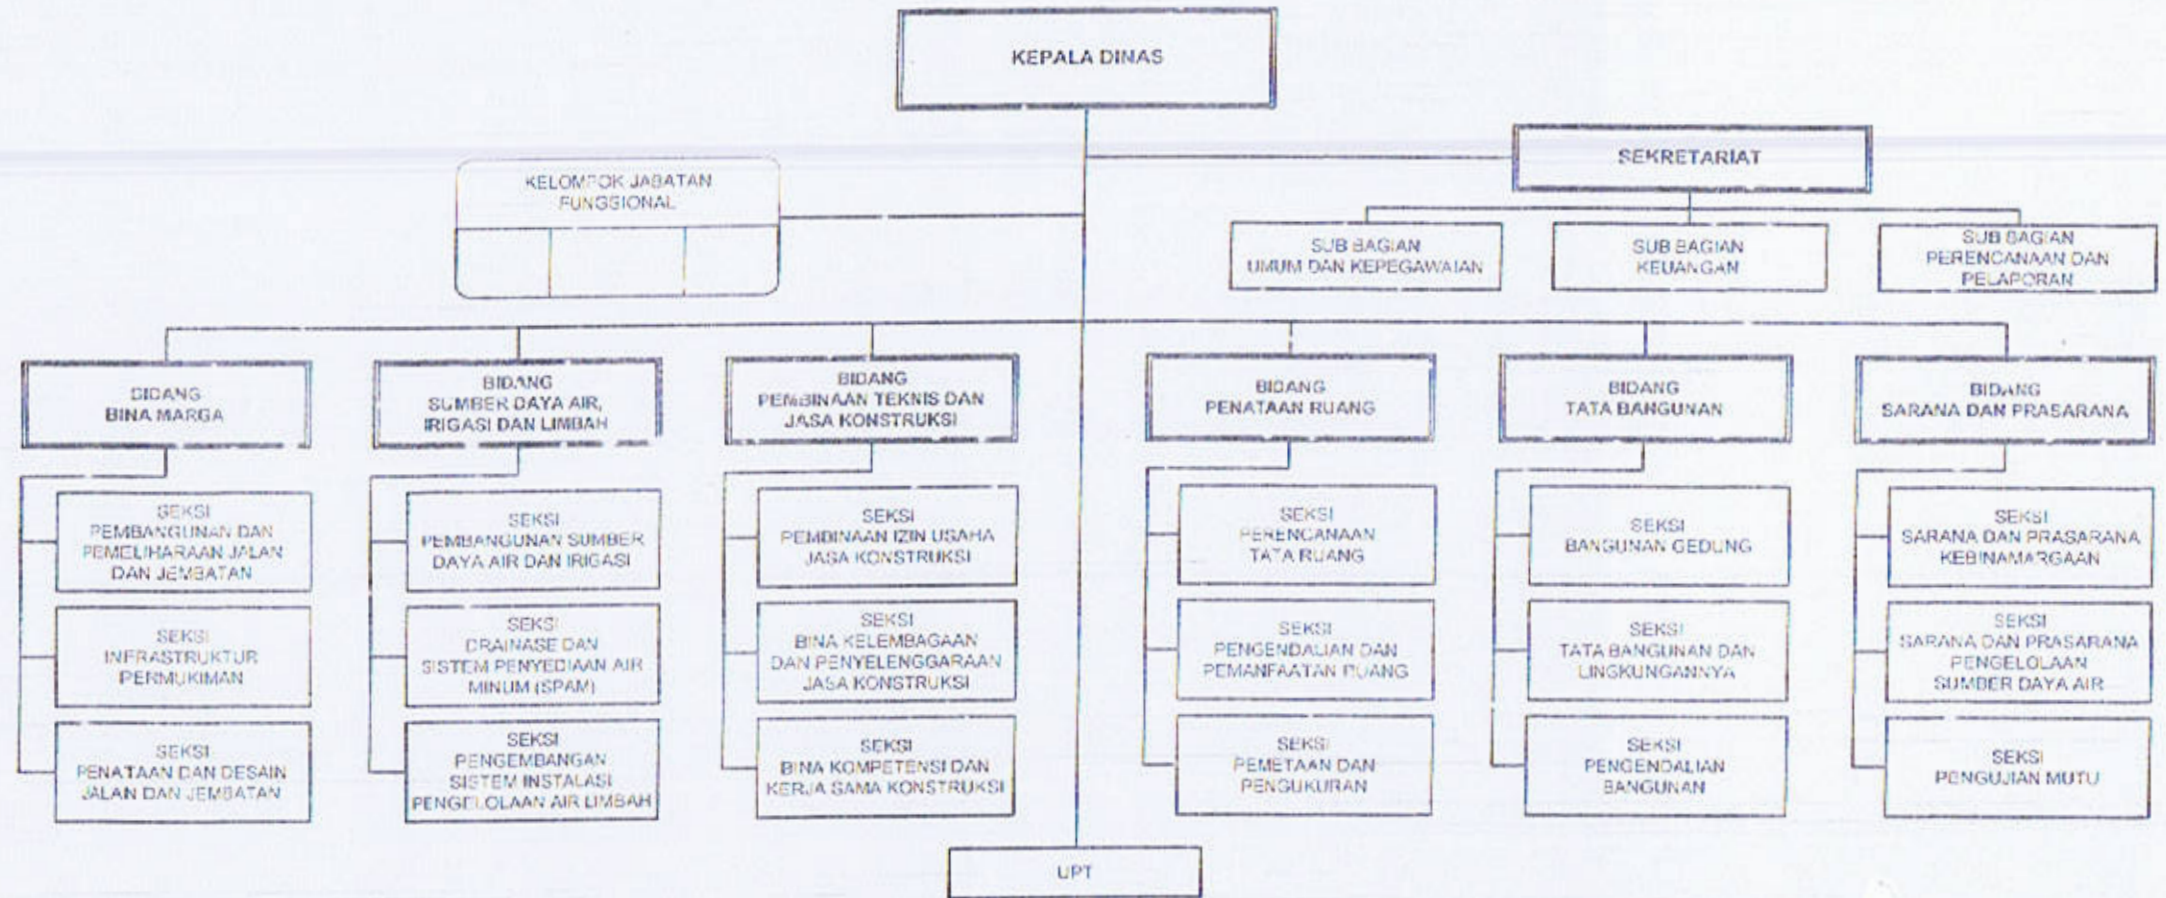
KEPALA DINAS

KELOMPOK JABATAN FUNGSIONAL

SEKRETARIAT

SUB BAGIAN UMUM DAN KEPEGAWAIAN

SUB BAGIAN KEUANGAN

SUB BAGIAN PERENCANAAN DAN PELAPORAN

BIDANG BINA MARGA

SEKSI PEMBANGUNAN DAN PEMELIHARAAN JALAN DAN JEMBATAN

SEKSI INFRASTRUKTUR PERMUKIMAN

SEKSI PENATAAN DAN DESAIN JALAN DAN JEMBATAN

BIDANG SUMBER DAYA AIR, IRIGASI DAN LIMBAH

SEKSI PEMBANGUNAN SUMBER DAYA AIR DAN IRIGASI

SEKSI DRAINASE DAN SISTEM PENYEDIAAN AIR MINUM (SPAM)

SEKSI PENGEMBANGAN SISTEM INSTALASI PENGELOLAAN AIR LIMBAH

BIDANG PEMBINAAN TEKNIS DAN JASA KONSTRUKSI

SEKSI PEMBINAAN IZIN USAHA JASA KONSTRUKSI

SEKSI BINA KELEMBAGAAN DAN PENYELENGGARAAN JASA KONSTRUKSI

SEKSI BINA KOMPETENSI DAN KERJA SAMA KONSTRUKSI

BIDANG PENATAAN RUANG

SEKSI PERENCANAAN TATA RUANG

SEKSI PENGENDALIAN DAN PEMANFAATAN RUANG

SEKSI PEMETAAN DAN PENGUKURAN

BIDANG TATA BANGUNAN

SEKSI BANGUNAN GEDUNG

SEKSI TATA BANGUNAN DAN LINGKUNGANNYA

SEKSI PENGENDALIAN BANGUNAN

BIDANG SARANA DAN PRASARANA

SEKSI SARANA DAN PRASARANA KEBINAMARGAAN

SEKSI SARANA DAN PRASARANA PENGELOLAAN SUMBER DAYA AIR

SEKSI PENGUJIAN MUTU

UPT